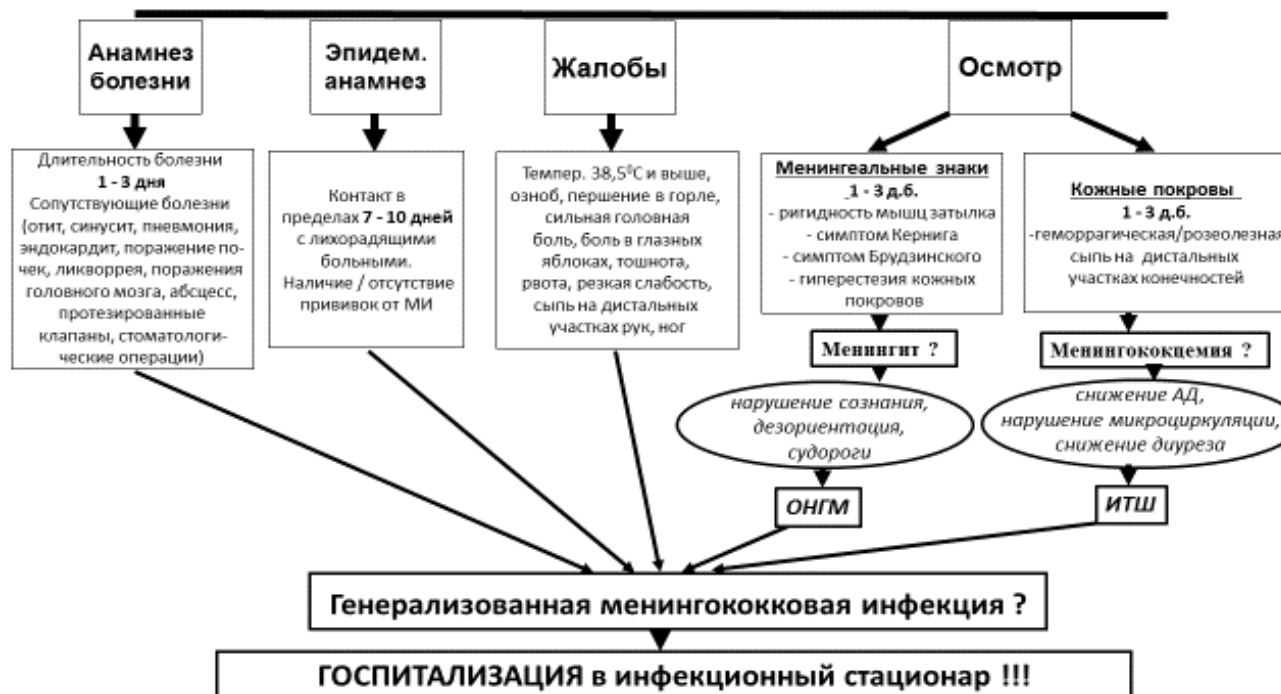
Анамнез болезни

Эпидем. анамнез

Жалобы

Осмотр

Длительность болезни
**1 - 3 дня**
Сопутствующие болезни (отит, синусит, пневмония, эндокардит, поражение почек, ликворрея, поражения головного мозга, абсцесс, протезированные клапаны, стоматологические операции)

Контакт в пределах **7 - 10 дней** с лихорадящими больными. Наличие / отсутствие прививок от МИ

Темпер. 38,5$^0$С и выше, озноб, першение в горле, сильная головная боль, боль в глазных яблоках, тошнота, рвота, резкая слабость, сыпь на дистальных участках рук, ног

Менингеальные знаки
1 - 3 д.б.
- ригидность мышц затылка
- симптом Кернига
- симптом Брудзинского
- гиперестезия кожных покровов

Кожные покровы
1 - 3 д.б.
-геморрагическая/розеолезная сыпь на дистальных участках конечностей

Менингит ?

Менингококцемия ?

нарушение сознания, дезориентация, судороги

снижение АД, нарушение микроциркуляции, снижение диуреза

ОНГМ

ИТШ

Генерализованная менингококковая инфекция ?

ГОСПИТАЛИЗАЦИЯ в инфекционный стационар !!!